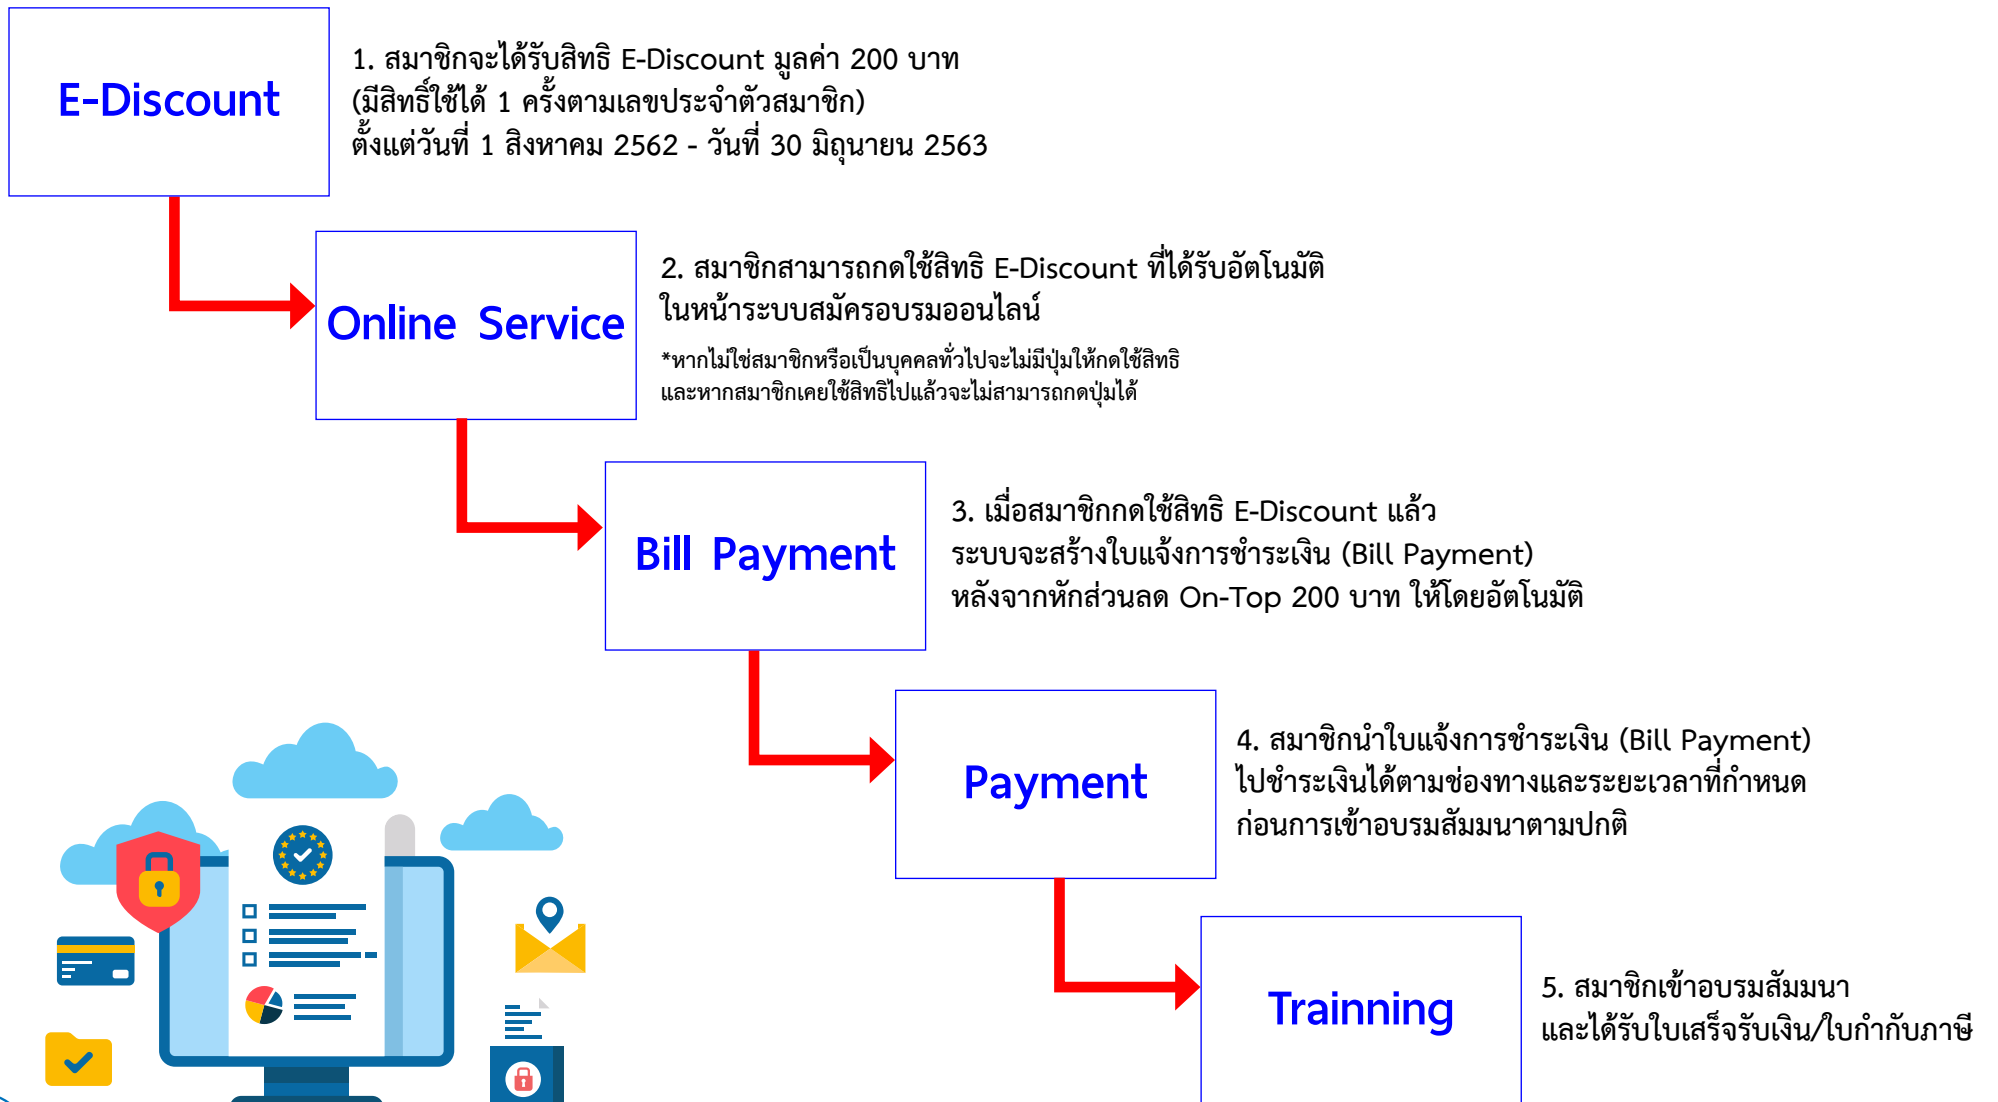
E-Discount

1. สมาชิกจะได้รับสิทธิ E-Discount มูลค่า 200 บาท (มีสิทธิ์ใช้ได้ 1 ครั้งตามเลขประจำตัวสมาชิก) ตั้งแต่วันที่ 1 สิงหาคม 2562 - วันที่ 30 มิถุนายน 2563

Online Service

2. สมาชิกสามารถกดใช้สิทธิ E-Discount ที่ได้รับอัตโนมัติ ในหน้าระบบสมัครอบรมออนไลน์

*หากไม่ใช่สมาชิกหรือเป็นบุคคลทั่วไปจะไม่มีปุ่มให้กดใช้สิทธิ และหากสมาชิกเคยใช้สิทธิไปแล้วจะไม่สามารถกดปุ่มได้

Bill Payment

3. เมื่อสมาชิกกดใช้สิทธิ E-Discount แล้ว ระบบจะสร้างใบแจ้งการชำระเงิน (Bill Payment) หลังจากหักส่วนลด On-Top 200 บาท ให้โดยอัตโนมัติ

Payment

4. สมาชิกนำใบแจ้งการชำระเงิน (Bill Payment) ไปชำระเงินได้ตามช่องทางและระยะเวลาที่กำหนด ก่อนการเข้าอบรมสัมมนาตามปกติ

Trainning

5. สมาชิกเข้าอบรมสัมมนา และได้รับใบเสร็จรับเงิน/ใบกำกับภาษี